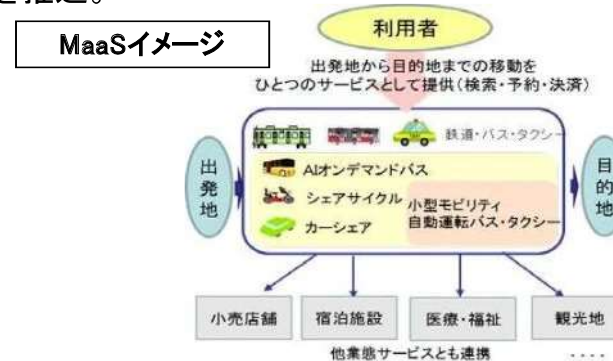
を推進。

MaaSイメージ

利用者

出発地から目的地までの移動を ひとつのサービスとして提供(検索・予約・決済)

鉄道・バス・タクシー

出発地

AIオンデマンドバス

シェアサイクル

カーシェア

小型モビリティ 自動運転バス・タクシー

目的地

小売店舗

宿泊施設

医療・福祉

観光地

他業態サービスとも連携

....